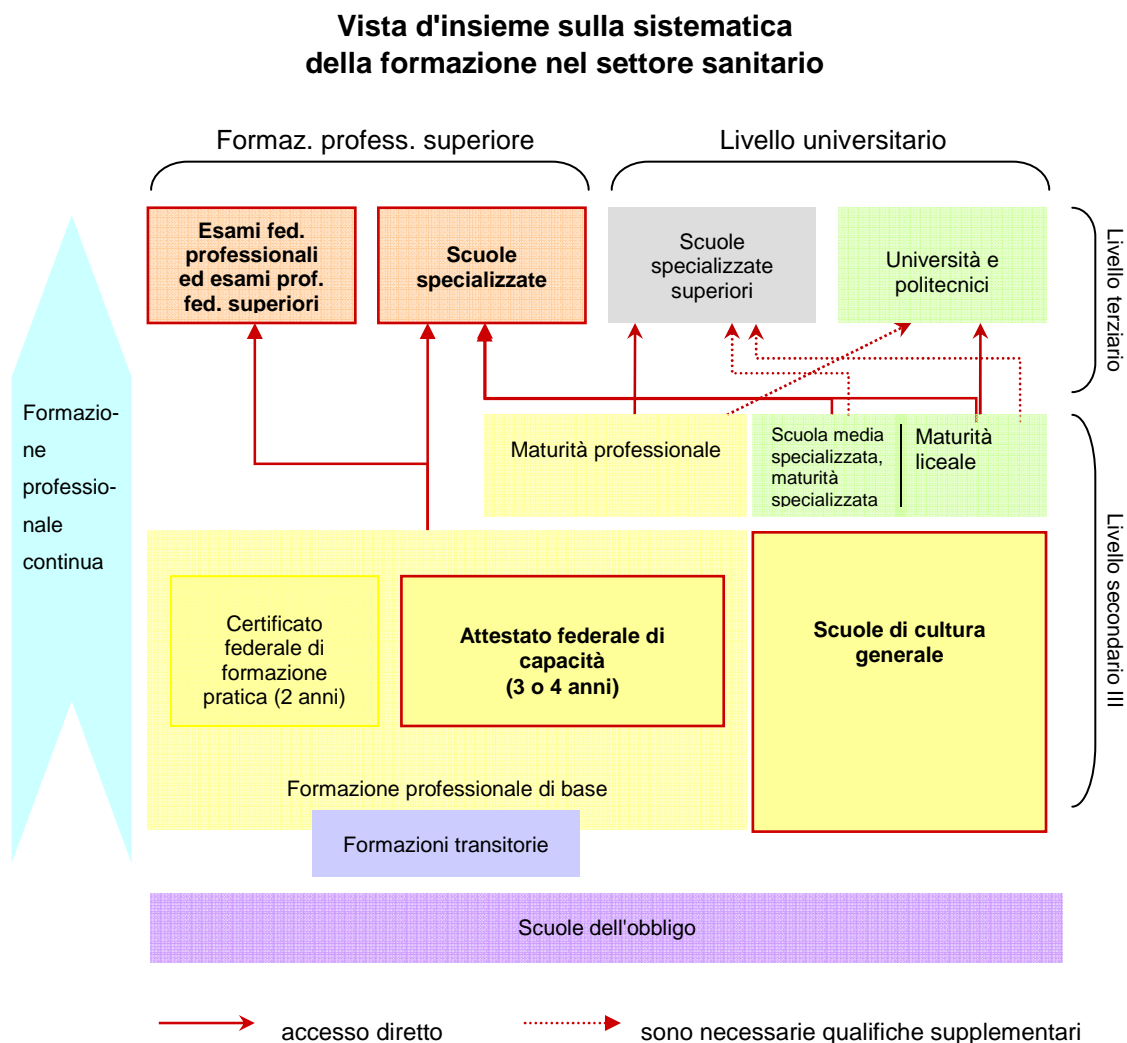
Vista d'insieme sulla sistematica della formazione nel settore sanitario

Formaz. profess. superiore

Livello universitario

Esami fed. professionali ed esami prof. fed. superiori

Scuole specializzate

Scuole specializzate superiori

Università e politecnici

Livello terziario

Formazione professionale continua

Maturità professionale

Scuola media specializzata, maturità specializzata

Maturità liceale

Livello secondario II

Certificato federale di formazione pratica (2 anni)

Attestato federale di capacità (3 o 4 anni)

Scuole di cultura generale

Formazione professionale di base

Formazioni transitorie

Scuole dell'obbligo

accesso diretto

sono necessarie qualifiche supplementari